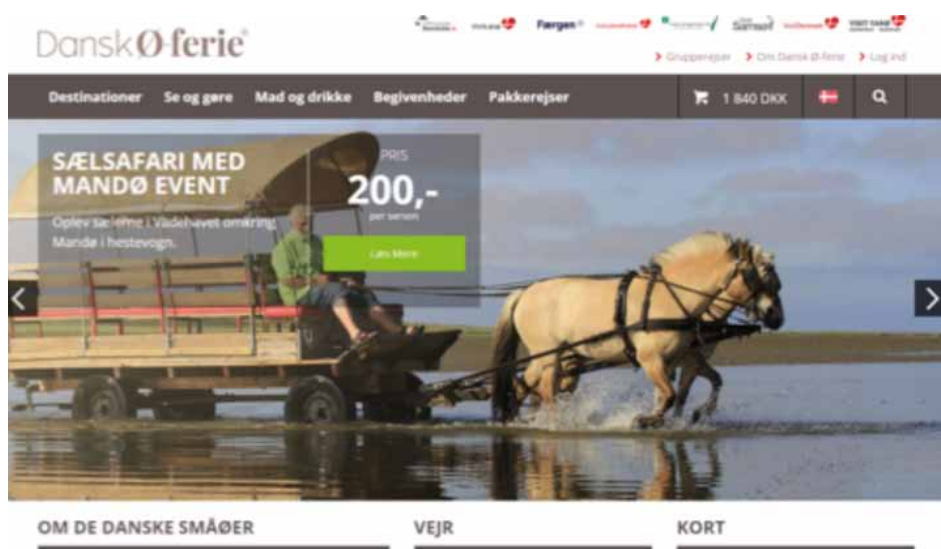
Dansk Ø-ferie®

Færgen

> Grupperejser > Om Dansk Ø-ferie > Log ind

Destinationer Se og gøre Mad og drikke Begivenheder Pakkerejser

1 840 DKK

SÆLSAFARI MED MANDØ EVENT

Oplev sælerne i Vadehavet omkring Mandø i hestevogn.

PRIS

200,-

per person

Læs Mere

OM DE DANSKE SMÅØER

VEJR

KORT